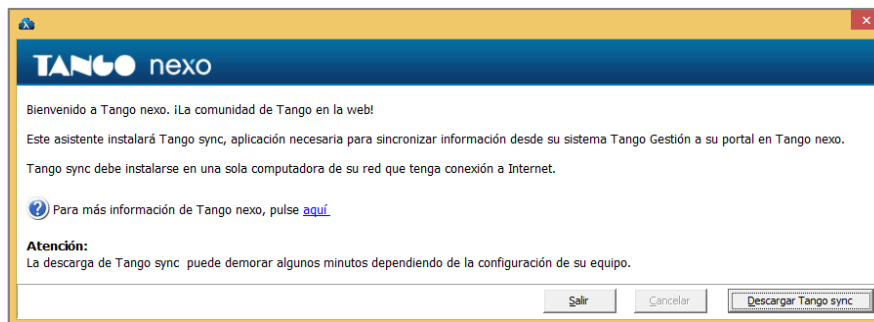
TANGO nexo

Bienvenido a Tango nexo. ¡La comunidad de Tango en la web!

Este asistente instalará Tango sync, aplicación necesaria para sincronizar información desde su sistema Tango Gestión a su portal en Tango nexo.

Tango sync debe instalarse en una sola computadora de su red que tenga conexión a Internet.

Para más información de Tango nexo, pulse aquí

Atención:
La descarga de Tango sync puede demorar algunos minutos dependiendo de la configuración de su equipo.

Salir Cancelar Descargar Tango sync